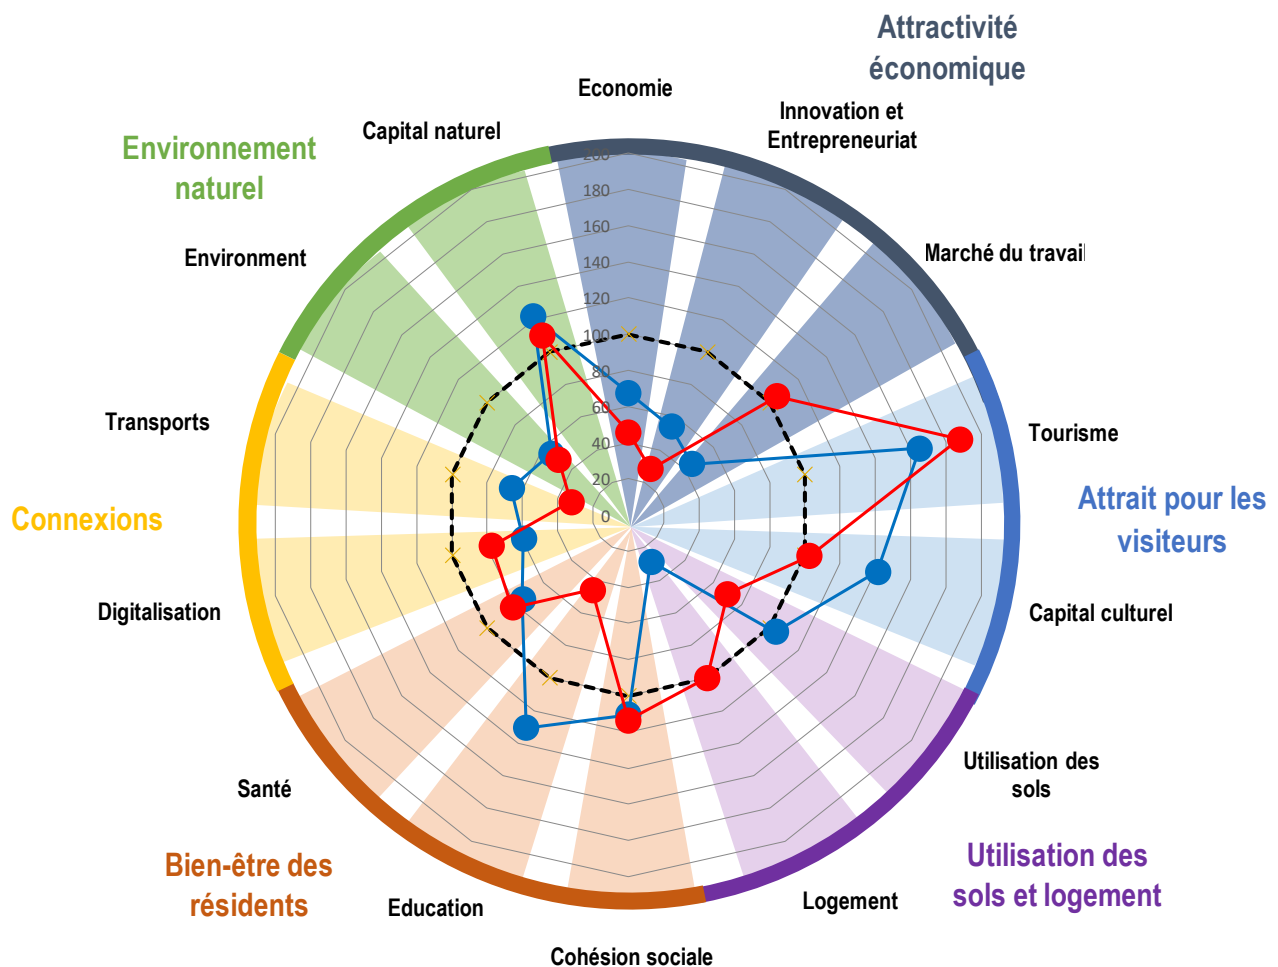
Attractivité économique

Economie

Innovation et Entrepreneuriat

Marché du travail

Capital naturel

Environnement naturel

Environment

Transports

Connexions

Digitalisation

Santé

Bien-être des résidents

Education

Cohésion sociale

Logement

Utilisation des sols et logement

Utilisation des sols

Capital culturel

Attrait pour les visiteurs

Tourisme

200
180
160
140
120
100
80
60
40
20
0